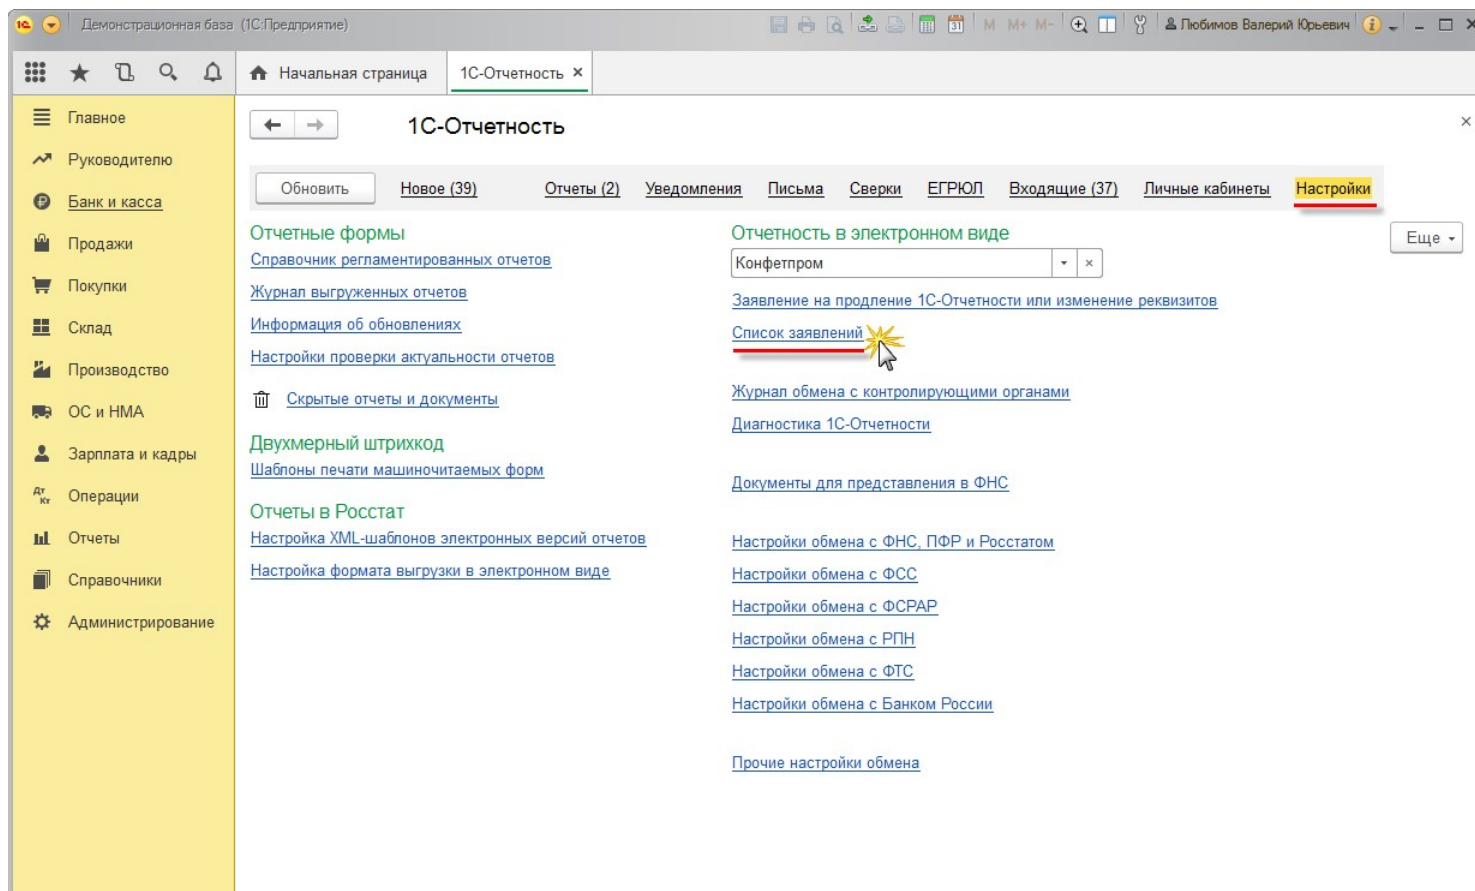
Демонстрационная база (1С:Предприятие)

M M+ M-

Любимов Валерий Юрьевич

Начальная страница

1С-Отчетность ×

Главное

Руководителю

Банк и касса

Продажи

Покупки

Склад

Производство

ОС и НМА

Зарплата и кадры

Операции

Отчеты

Справочники

Администрирование

1С-Отчетность

×

Обновить

Новое (39)

Отчеты (2)

Уведомления

Письма

Сверки

ЕГРЮЛ

Входящие (37)

Личные кабинеты

Настройки

Еще

Отчетные формы

Справочник регламентированных отчетов

Журнал выгруженных отчетов

Информация об обновлениях

Настройки проверки актуальности отчетов

Скрытые отчеты и документы

Двухмерный штрихкод

Шаблоны печати машиночитаемых форм

Отчеты в Росстат

Настройка XML-шаблонов электронных версий отчетов

Настройка формата выгрузки в электронном виде

Отчетность в электронном виде

Конфетпром

Заявление на продление 1С-Отчетности или изменение реквизитов

Список заявлений

Журнал обмена с контролирующими органами

Диагностика 1С-Отчетности

Документы для представления в ФНС

Настройки обмена с ФНС, ПФР и Росстатом

Настройки обмена с ФСС

Настройки обмена с ФСРАР

Настройки обмена с РПН

Настройки обмена с ФТС

Настройки обмена с Банком России

Прочие настройки обмена